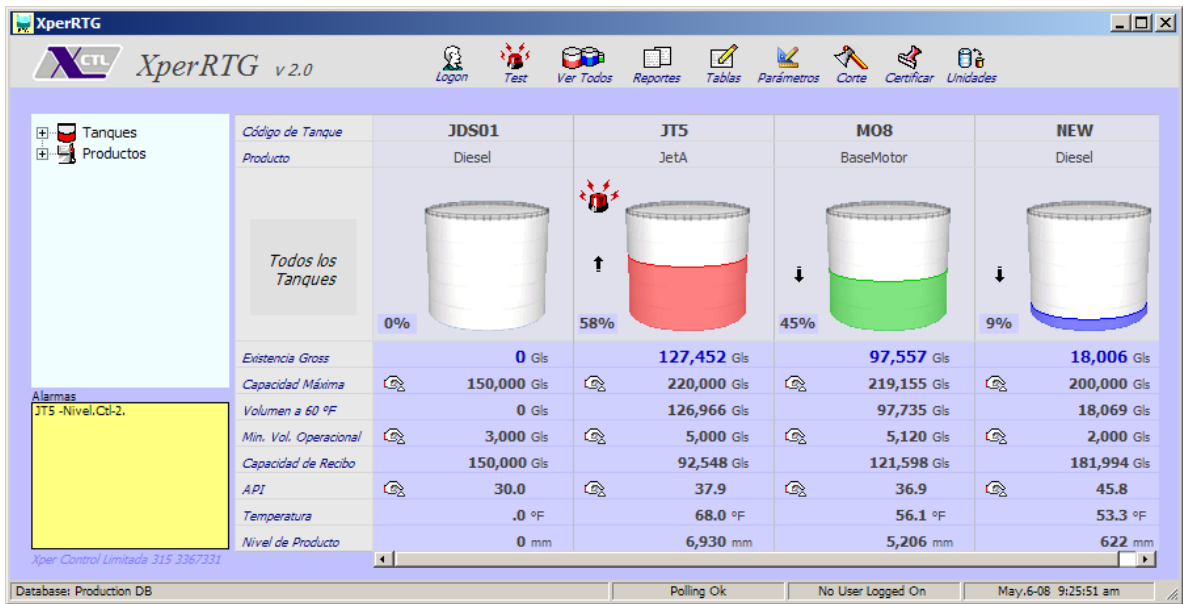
XperRTG

XCTL XperRTG v 2.0

Logon Test Ver Todos Reportes Tablas Parámetros Corte Certificar Unidades

Tanques
Productos

Alarmas
JT5 -Nivel.Ctl-2.

Xper Control Limitada 315 3367331

| Código de Tanque | JDS01 | JT5 | MO8 | NEW |
|---|---|---|---|---|
| Producto | Diesel | JetA | BaseMotor | Diesel |
| Todos los Tanques | 0% | 58% | 45% | 9% |
| Existencia Gross | 0 Gls | 127,452 Gls | 97,557 Gls | 18,006 Gls |
| Capacidad Máxima | 150,000 Gls | 220,000 Gls | 219,155 Gls | 200,000 Gls |
| Volumen a 60 ºF | 0 Gls | 126,966 Gls | 97,735 Gls | 18,069 Gls |
| Min. Vol. Operacional | 3,000 Gls | 5,000 Gls | 5,120 Gls | 2,000 Gls |
| Capacidad de Recibo | 150,000 Gls | 92,548 Gls | 121,598 Gls | 181,994 Gls |
| API | 30.0 | 37.9 | 36.9 | 45.8 |
| Temperatura | .0 ºF | 68.0 ºF | 56.1 ºF | 53.3 ºF |
| Nivel de Producto | 0 mm | 6,930 mm | 5,206 mm | 622 mm |

Database: Production DB | Polling Ok | No User Logged On | May.6-08 9:25:51 am